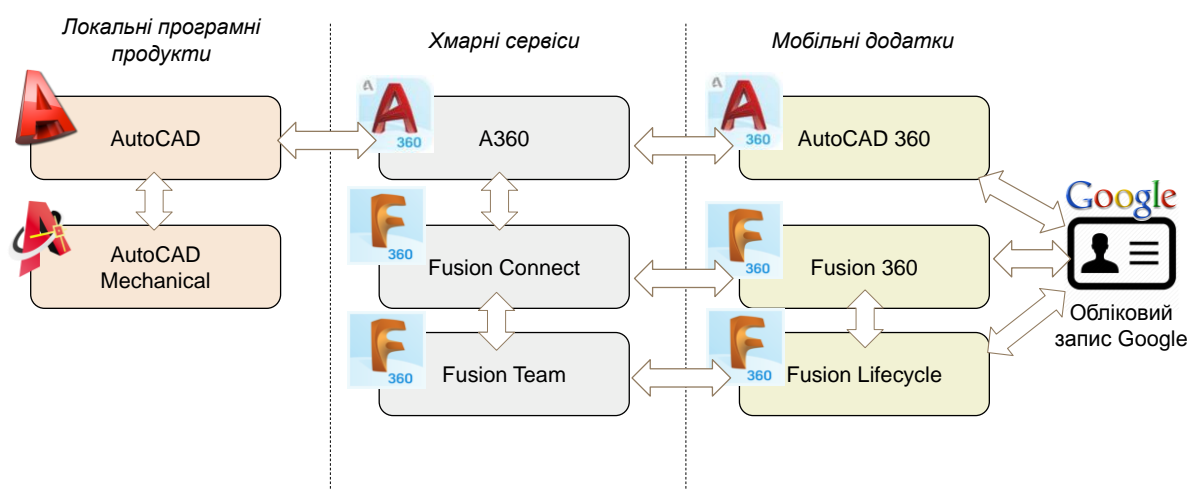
Локальні програмні продукти

Хмарні сервіси

Мобільні додатки

AutoCAD

AutoCAD Mechanical

A360

360

Fusion Connect

360

Fusion Team

360

AutoCAD 360

360

Fusion 360

360

Fusion Lifecycle

360

Google

Обліковий запис Google